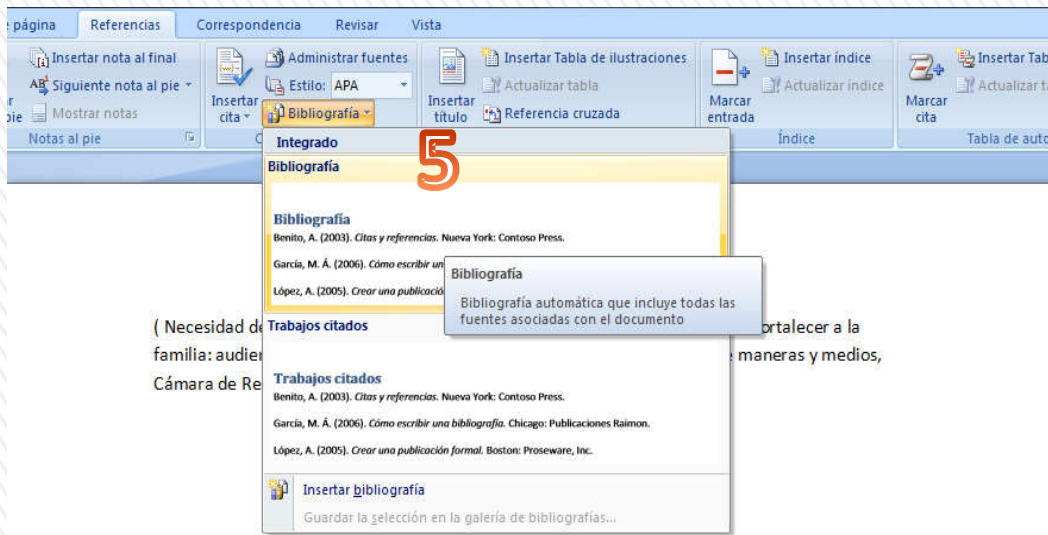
e página | Referencias | Correspondencia | Revisar | Vista

Insertar nota al final
Siguiente nota al pie
Mostrar notas
Notas al pie

Insertar cita
Administrar fuentes
Estilo: APA
Bibliografía

Insertar título
Insertar Tabla de ilustraciones
Actualizar tabla
Referencia cruzada

Marcar entrada
Insertar índice
Actualizar índice
Índice

Marcar cita
Insertar Tab
Actualizar t
Tabla de auto

Integrado
Bibliografía
5

Bibliografía
Benito, A. (2003). Citas y referencias. Nueva York: Contoso Press.
García, M. Á. (2006). Cómo escribir un
López, A. (2005). Crear una publicación

Bibliografía
Bibliografía automática que incluye todas las fuentes asociadas con el documento

Trabajos citados

Trabajos citados
Benito, A. (2003). Citas y referencias. Nueva York: Contoso Press.
García, M. Á. (2006). Cómo escribir una bibliografía. Chicago: Publicaciones Raimon.
López, A. (2005). Crear una publicación formal. Boston: Proseware, Inc.

Insertar bibliografía
Guardar la selección en la galería de bibliografías...

( Necesidad de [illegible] ortalecer a la familia: audier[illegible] maneras y medios, Cámara de Re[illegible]